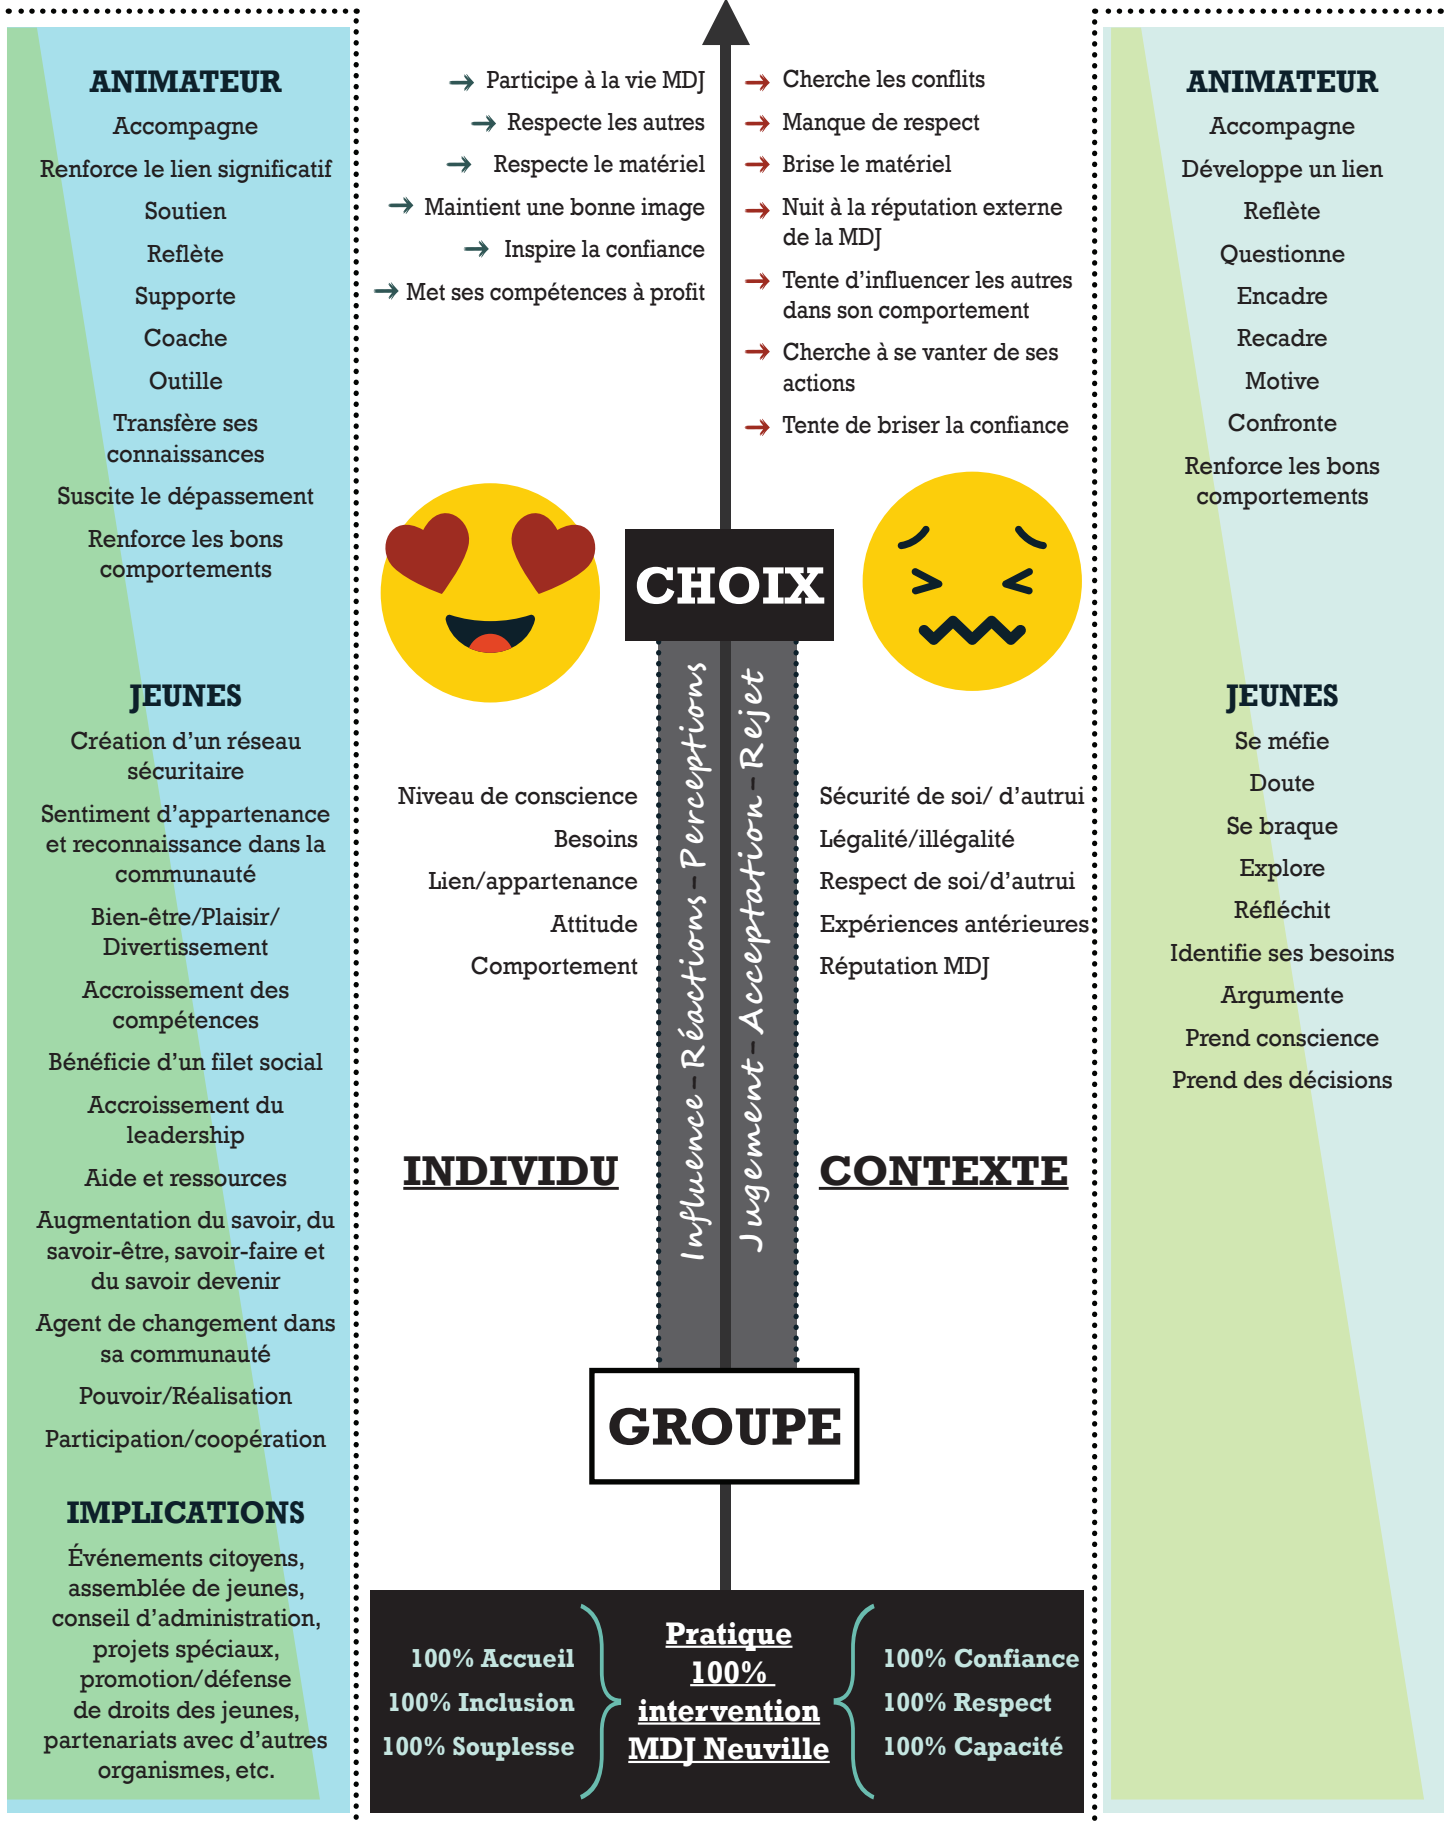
ANIMATEUR
Accompagne
Renforce le lien significatif
Soutien
Reflète
Supporte
Coache
Outille
Transfère ses connaissances
Suscite le dépassement
Renforce les bons comportements

JEUNES
Création d'un réseau sécuritaire
Sentiment d'appartenance et reconnaissance dans la communauté
Bien-être/Plaisir/ Divertissement
Accroissement des compétences
Bénéficie d'un filet social
Accroissement du leadership
Aide et ressources
Augmentation du savoir, du savoir-être, savoir-faire et du savoir devenir
Agent de changement dans sa communauté
Pouvoir/Réalisation
Participation/coopération

IMPLICATIONS
Événements citoyens, assemblée de jeunes, conseil d'administration, projets spéciaux, promotion/défense de droits des jeunes, partenariats avec d'autres organismes, etc.

→ Participe à la vie MDJ
→ Respecte les autres
→ Respecte le matériel
→ Maintient une bonne image
→ Inspire la confiance
→ Met ses compétences à profit

→ Cherche les conflits
→ Manque de respect
→ Brise le matériel
→ Nuit à la réputation externe de la MDJ
→ Tente d'influencer les autres dans son comportement
→ Cherche à se vanter de ses actions
→ Tente de briser la confiance

CHOIX

Influence - Réactions - Perceptions
Jugement - Acceptation - Rejet

Niveau de conscience
Besoins
Lien/appartenance
Attitude
Comportement

Sécurité de soi/ d'autrui
Légalité/illégalité
Respect de soi/d'autrui
Expériences antérieures
Réputation MDJ

INDIVIDU
CONTEXTE

GROUPE

100% Accueil
100% Inclusion
100% Souplesse
Pratique 100% intervention MDJ Neuville
100% Confiance
100% Respect
100% Capacité

ANIMATEUR
Accompagne
Développe un lien
Reflète
Questionne
Encadre
Recadre
Motive
Confronte
Renforce les bons comportements

JEUNES
Se méfie
Doute
Se braque
Explore
Réfléchit
Identifie ses besoins
Argumente
Prend conscience
Prend des décisions